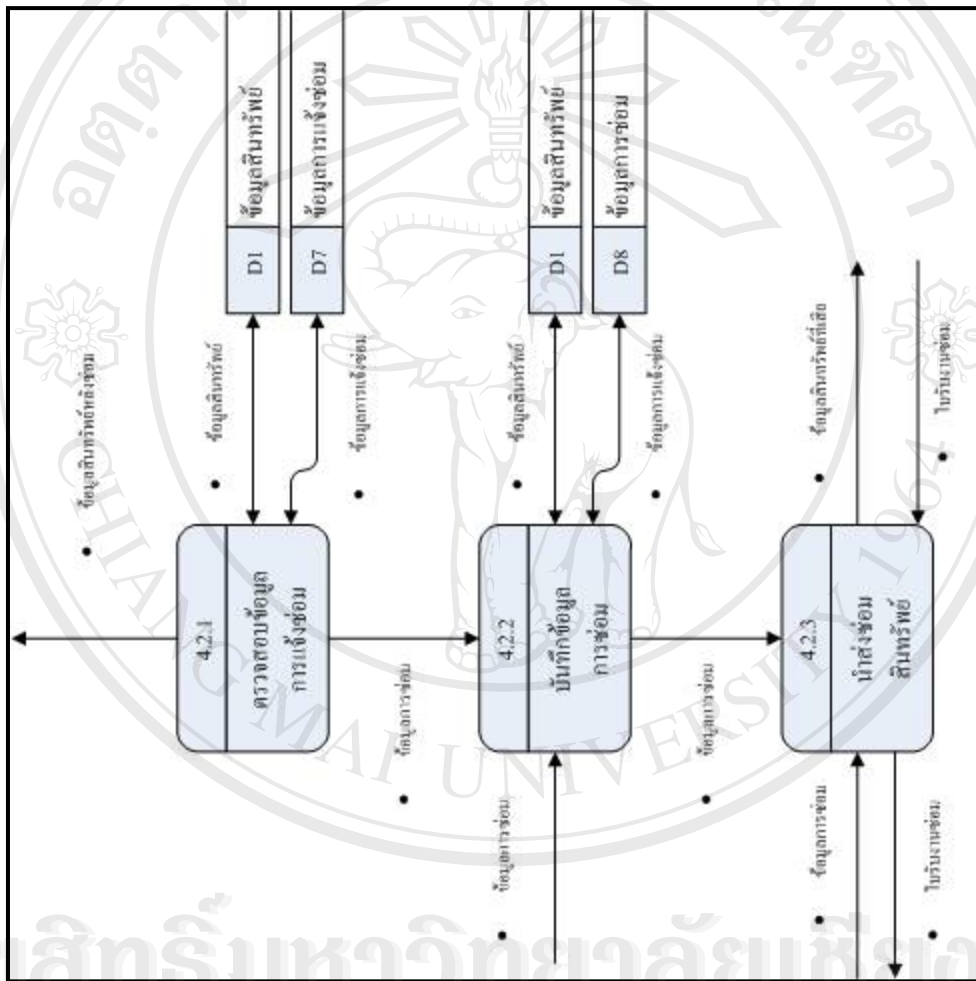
ข้อมูลสินทรัพย์
ข้อมูลการแจ้งซ่อม
D1
D7
ข้อมูลสินทรัพย์
ข้อมูลการซ่อม
D1
D8
ข้อมูลสินทรัพย์ที่ต้องซ่อม
ข้อมูลสินทรัพย์
ข้อมูลการแจ้งซ่อม
ข้อมูลสินทรัพย์
ข้อมูลการแจ้งซ่อม
ข้อมูลสินทรัพย์ที่เสีย
ใบรับงานซ่อม
4.2.1
ตรวจสอบข้อมูลการแจ้งซ่อม
4.2.2
บันทึกข้อมูลการซ่อม
4.2.3
นำส่งซ่อมสินทรัพย์
ข้อมูลการซ่อม
ข้อมูลการซ่อม
ข้อมูลการซ่อม
ข้อมูลการซ่อม
ใบรับงานซ่อม
CHIANG MAI UNIVERSITY
ลิขสิทธิ์มหาวิทยาลัยเชียงใหม่